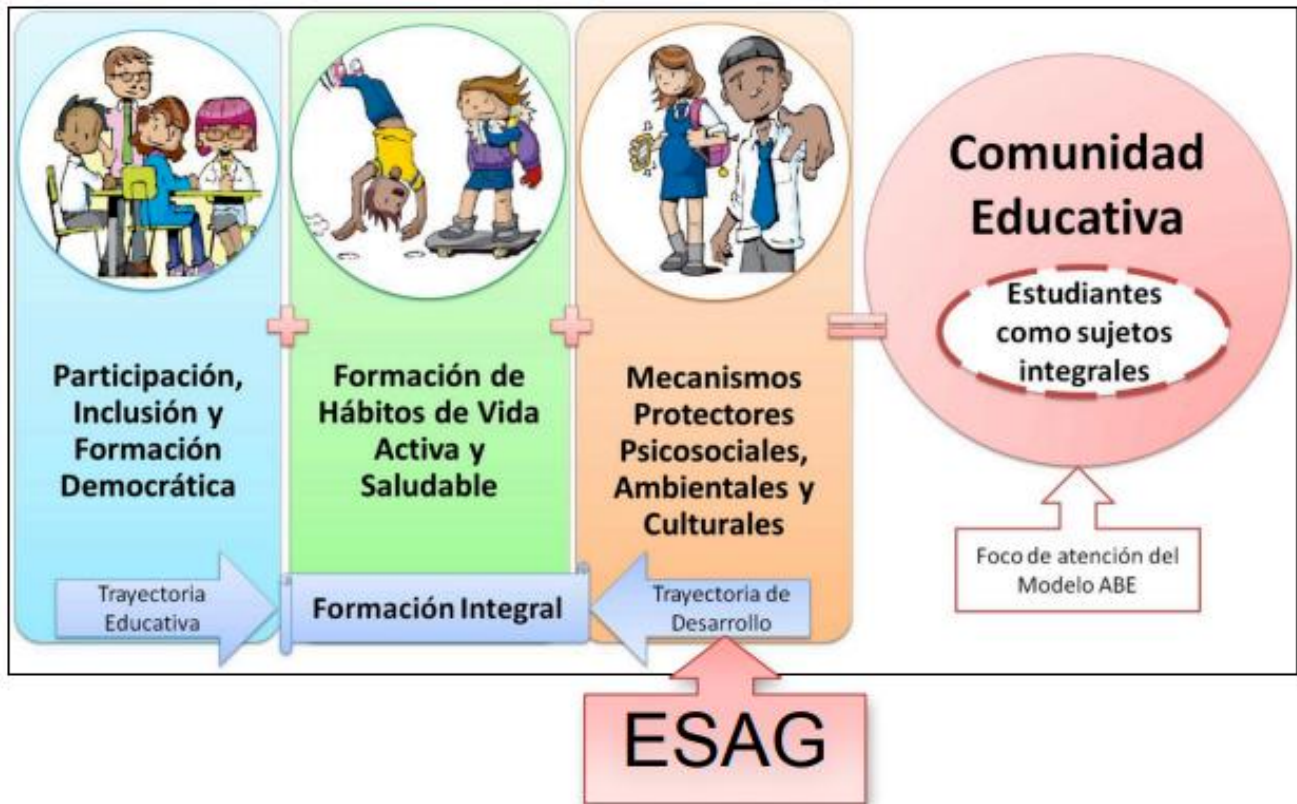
Participación, Inclusión y Formación Democrática

Formación de Hábitos de Vida Activa y Saludable

Mecanismos Protectores Psicosociales, Ambientales y Culturales

Comunidad Educativa

Estudiantes como sujetos integrales

Foco de atención del Modelo ABE

Trayectoria Educativa

Formación Integral

Trayectoria de Desarrollo

ESAG